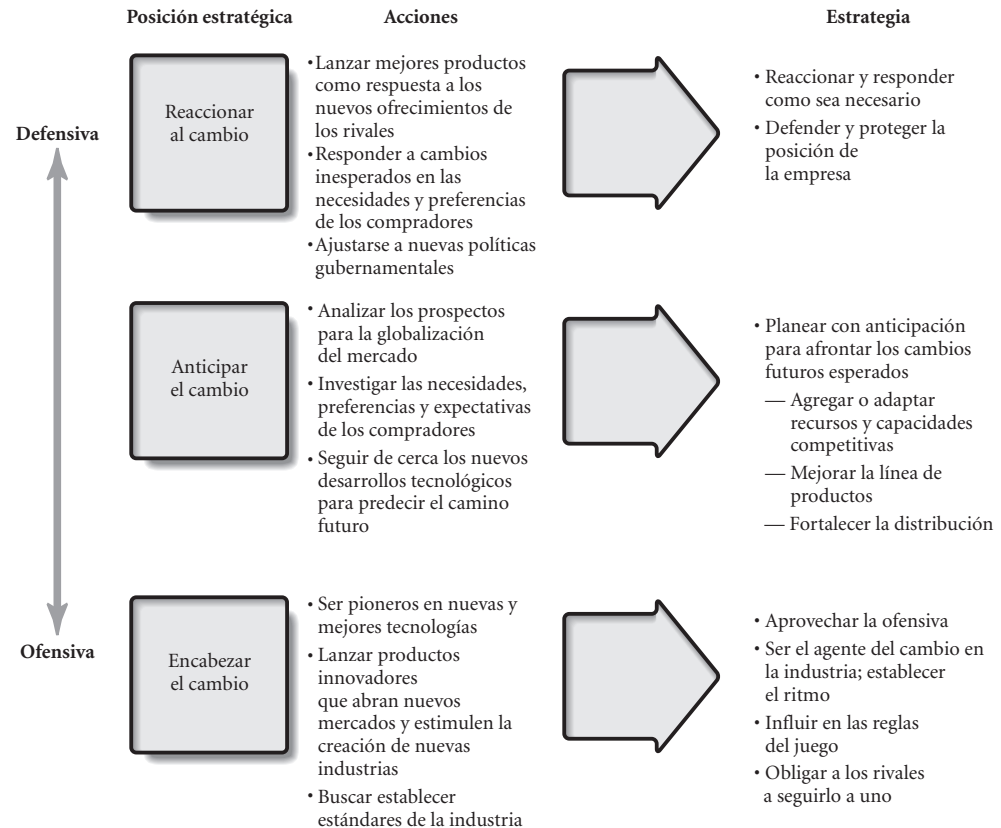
Posición estratégica

Acciones

Estrategia

Defensiva

Reaccionar al cambio

• Lanzar mejores productos como respuesta a los nuevos ofrecimientos de los rivales
• Responder a cambios inesperados en las necesidades y preferencias de los compradores
• Ajustarse a nuevas políticas gubernamentales

• Reaccionar y responder como sea necesario
• Defender y proteger la posición de la empresa

Anticipar el cambio

• Analizar los prospectos para la globalización del mercado
• Investigar las necesidades, preferencias y expectativas de los compradores
• Seguir de cerca los nuevos desarrollos tecnológicos para predecir el camino futuro

• Planear con anticipación para afrontar los cambios futuros esperados
— Agregar o adaptar recursos y capacidades competitivas
— Mejorar la línea de productos
— Fortalecer la distribución

Ofensiva

Encabezar el cambio

• Ser pioneros en nuevas y mejores tecnologías
• Lanzar productos innovadores que abran nuevos mercados y estimulen la creación de nuevas industrias
• Buscar establecer estándares de la industria

• Aprovechar la ofensiva
• Ser el agente del cambio en la industria; establecer el ritmo
• Influir en las reglas del juego
• Obligar a los rivales a seguirlo a uno